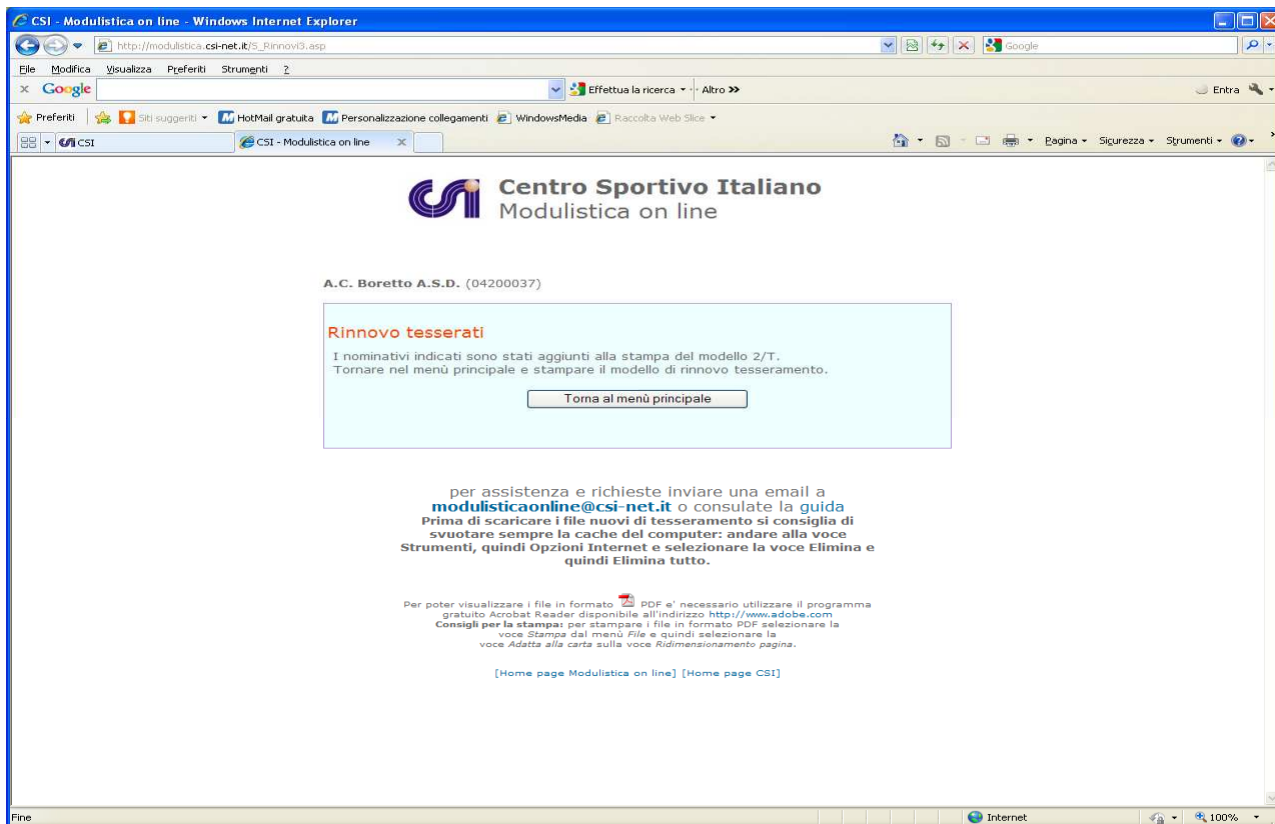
CSI - Modulistica on line - Windows Internet Explorer

http://modulistica.csi-net.it/S_Rinnovi3.asp

Google

File Modifica Visualizza Preferiti Strumenti ?

Google

Effettua la ricerca · Altro »

Entra

Preferiti Siti suggeriti HotMail gratuita Personalizzazione collegamenti WindowsMedia Raccolta Web Slice

CSI CSI - Modulistica on line

Pagina Sicurezza Strumenti

Centro Sportivo Italiano
Modulistica on line

A.C. Boretto A.S.D. (04200037)

Rinnovo tesserati

I nominativi indicati sono stati aggiunti alla stampa del modello 2/T.
Tornare nel menù principale e stampare il modello di rinnovo tesseramento.

Torna al menù principale

per assistenza e richieste inviare una email a
modulisticaonline@csi-net.it o consulate la guida
Prima di scaricare i file nuovi di tesseramento si consiglia di svuotare sempre la cache del computer: andare alla voce Strumenti, quindi Opzioni Internet e selezionare la voce Elimina e quindi Elimina tutto.

Per poter visualizzare i file in formato PDF e' necessario utilizzare il programma gratuito Acrobat Reader disponibile all'indirizzo http://www.adobe.com
Consigli per la stampa: per stampare i file in formato PDF selezionare la voce Stampa dal menù File e quindi selezionare la voce Adatta alla carta sulla voce Ridimensionamento pagina.

[Home page Modulistica on line] [Home page CSI]

Fine

Internet

100%